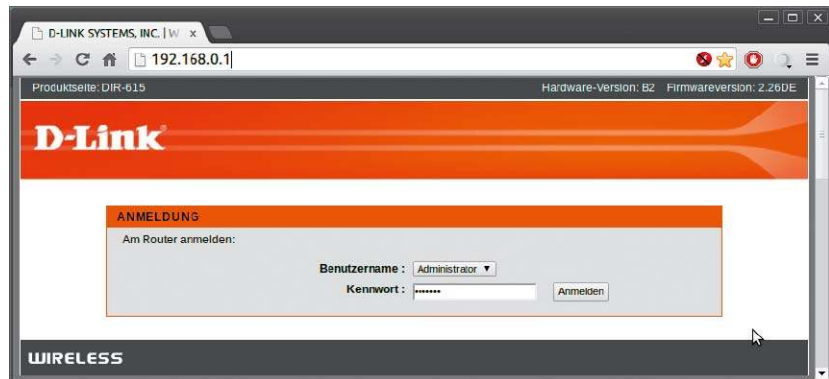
D-LINK SYSTEMS, INC. | W ×

192.168.0.1

Produktseite: DIR-615

Hardware-Version: B2 Firmwareversion: 2.26DE

D-Link

ANMELDUNG

Am Router anmelden:

Benutzername : Administrator ▼

Kennwort : ••••••• Anmelden

WIRELESS